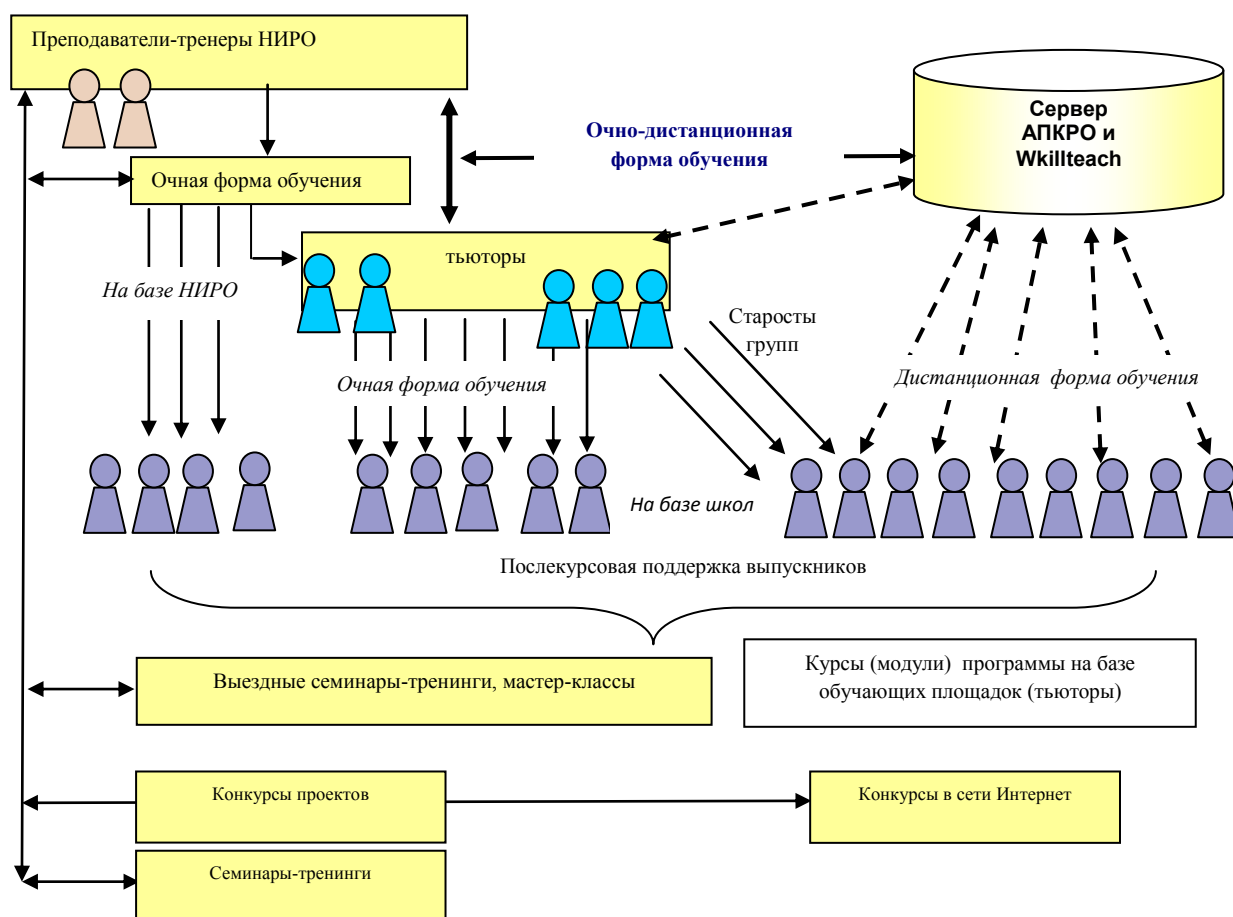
Преподаватели-тренеры НИРО

Очно-дистанционная форма обучения

Сервер АПКРО и Wkillteach

Очная форма обучения

тьюторы

На базе НИРО

Старосты групп

Очная форма обучения

Дистанционная форма обучения

На базе школ

Послекурсовая поддержка выпускников

Выездные семинары-тренинги, мастер-классы

Курсы (модули) программы на базе обучающих площадок (тьюторы)

Конкурсы проектов

Конкурсы в сети Интернет

Семинары-тренинги